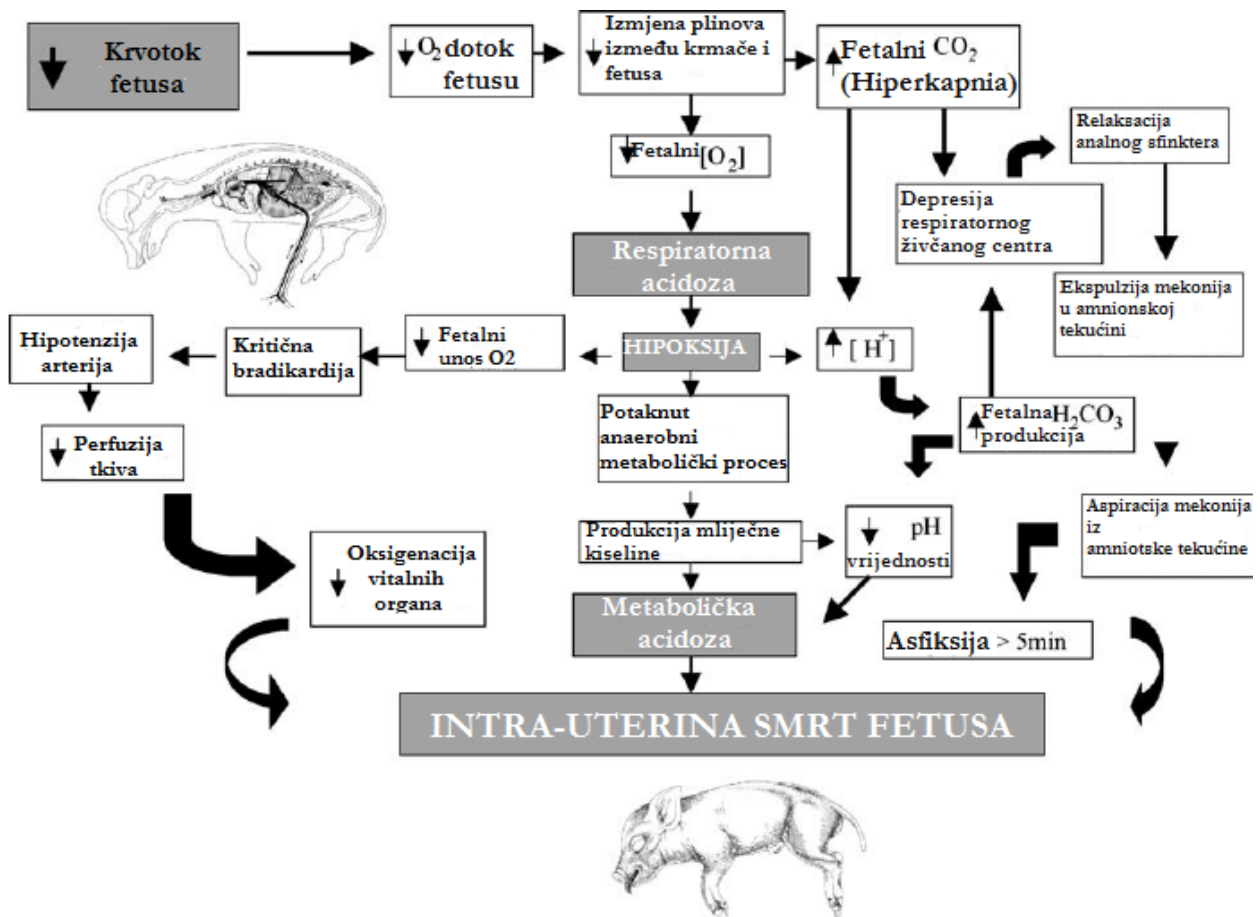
Krvotok fetusa

$O_2$ dotok fetusu

Izmjena plinova između krmače i fetusa

Fetalni $CO_2$ (Hiperkapnia)

Fetalni $[O_2]$

Relaksacija analnog sfinktera

Depresija respiratornog živčanog centra

Respiratorna acidoza

Ekspulzija mekonija u amnionskoj tekućini

Hipotenzija arterija

Kritična bradikardija

Fetalni unos O2

HIPOKSIJA

$[H^+]$

Perfuzija tkiva

Potaknut anaerobni metabolički proces

Fetalna $H_2CO_3$ produkcija

Aspiracija mekonija iz amniotske tekućine

Produkcija mliječne kiseline

pH vrijednosti

Oksigenacija vitalnih organa

Metabolička acidoza

Asfiksija > 5min

INTRA-UTERINA SMRT FETUSA